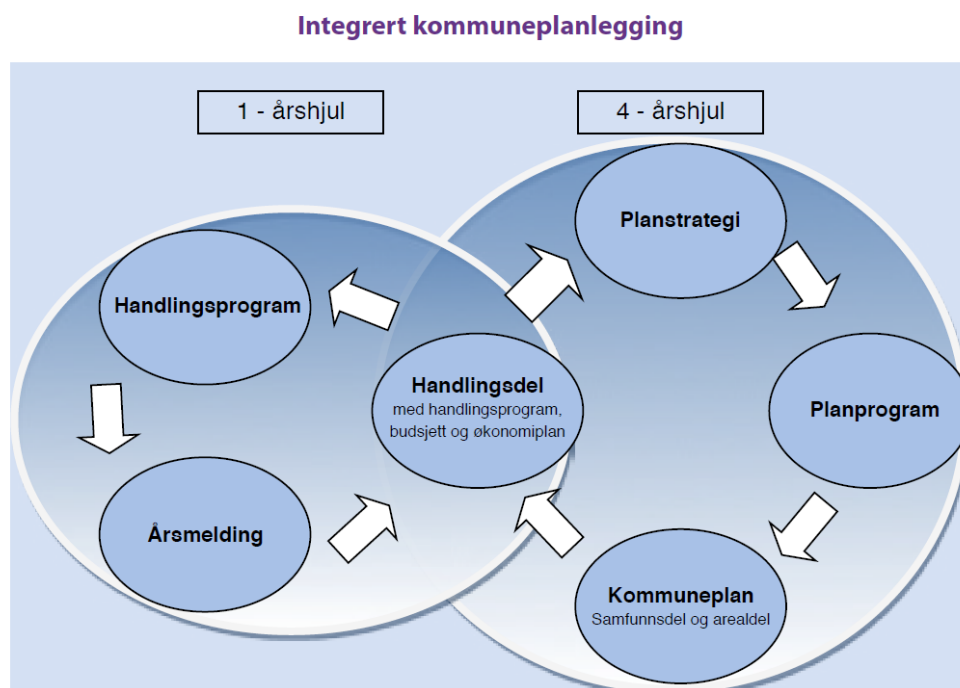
Integrert kommuneplanlegging

1 - årshjul

4 - årshjul

Planstrategi

Handlingsprogram

Handlingsdel
med handlingsprogram, budsjett og økonomiplan

Planprogram

Årsmelding

Kommuneplan
Samfunnsdel og arealdel